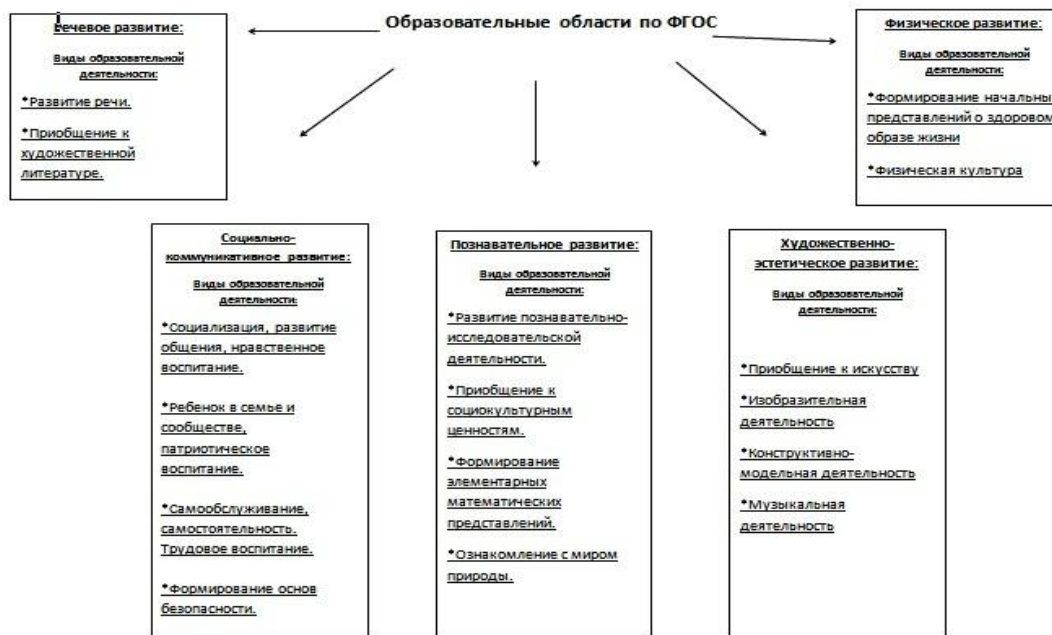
Образовательные области по ФГОС

Речевое развитие:

Виды образовательной деятельности:

•Развитие речи.

•Приобщение к художественной литературе.

Физическое развитие:

Виды образовательной деятельности:

•Формирование начальны представлений о здоровом образе жизни

•Физическая культура

Социально-коммуникативное развитие:

Виды образовательной деятельности:

•Социализация, развитие общения, нравственное воспитание.

•Ребенок в семье и сообществе, патриотическое воспитание.

•Самообслуживание, самостоятельность. Трудовое воспитание.

•Формирование основ безопасности.

Познавательное развитие:

Виды образовательной деятельности:

•Развитие познавательно-исследовательской деятельности.

•Приобщение к социокультурным ценностям.

•Формирование элементарных математических представлений.

•Ознакомление с миром природы.

Художественно-эстетическое развитие:

Виды образовательной деятельности:

•Приобщение к искусству

•Изобразительная деятельность

•Конструктивно-модельная деятельность

•Музыкальная деятельность